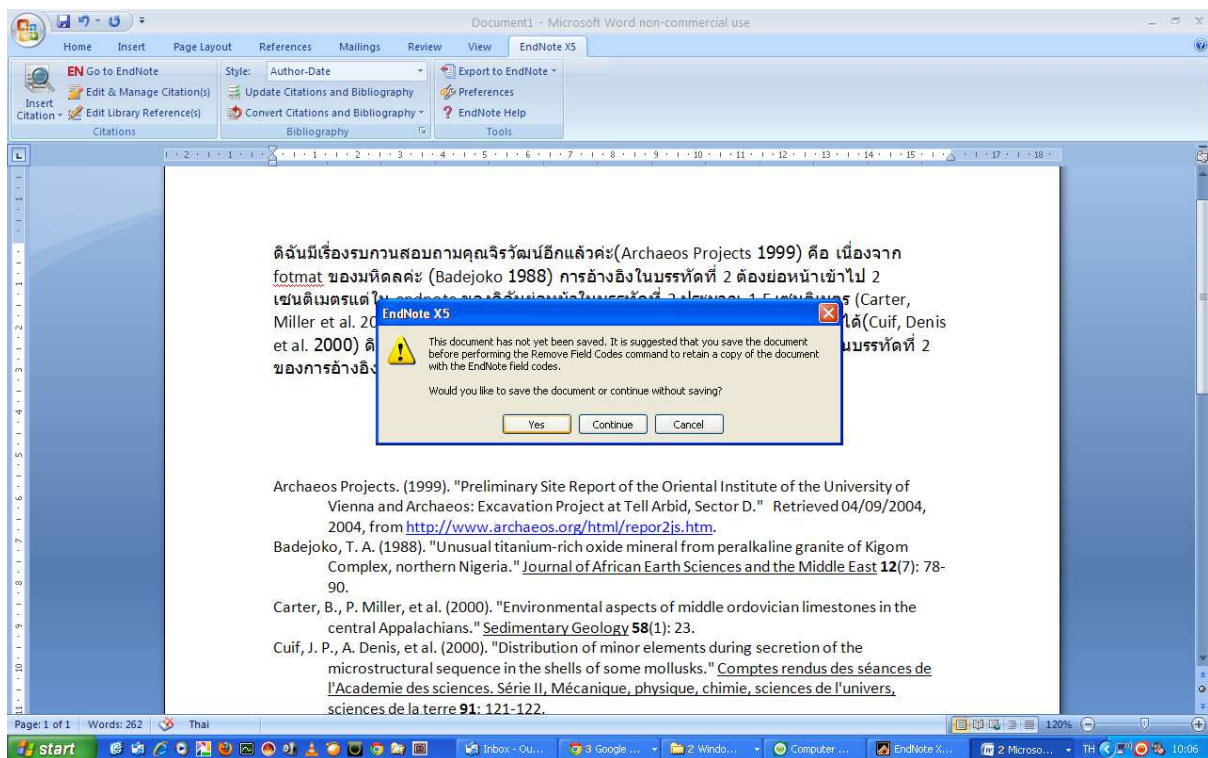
Document1 - Microsoft Word non-commercial use

Home Insert Page Layout References Mailings Review View EndNote X5

Go to EndNote
Edit & Manage Citation(s)
Edit Library Reference(s)
Insert Citation
Citations
Style: Author-Date
Update Citations and Bibliography
Convert Citations and Bibliography
Bibliography
Export to EndNote
Preferences
EndNote Help
Tools

ดิฉันมีเรื่องรบกวนสอบถามคุณจิรวัฒน์อีกแล้วค่ะ(Archaeos Projects 1999) คือ เนื่องจาก fotmat ของมหิดลค่ะ (Badejoko 1988) การอ้างอิงในบรรทัดที่ 2 ต้องย่อหน้าเข้าไป 2 เซนติเมตรแต่ใน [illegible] (Carter, Miller et al. 20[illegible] ได้(Cuif, Denis et al. 2000) ดิ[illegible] นบรรทัดที่ 2 ของการอ้างอิ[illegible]

EndNote X5
This document has not yet been saved. It is suggested that you save the document before performing the Remove Field Codes command to retain a copy of the document with the EndNote field codes.
Would you like to save the document or continue without saving?
Yes Continue Cancel

Archaeos Projects. (1999). "Preliminary Site Report of the Oriental Institute of the University of Vienna and Archaeos: Excavation Project at Tell Arbid, Sector D." Retrieved 04/09/2004, 2004, from http://www.archaeos.org/html/repor2js.htm.
Badejoko, T. A. (1988). "Unusual titanium-rich oxide mineral from peralkaline granite of Kigom Complex, northern Nigeria." Journal of African Earth Sciences and the Middle East **12**(7): 78-90.
Carter, B., P. Miller, et al. (2000). "Environmental aspects of middle ordovician limestones in the central Appalachians." Sedimentary Geology **58**(1): 23.
Cuif, J. P., A. Denis, et al. (2000). "Distribution of minor elements during secretion of the microstructural sequence in the shells of some mollusks." Comptes rendus des séances de l'Academie des sciences. Série II, Mécanique, physique, chimie, sciences de l'univers, sciences de la terre **91**: 121-122.

Page: 1 of 1 Words: 262 Thai 120%
start Inbox - Ou... 3 Google ... 2 Windo... Computer ... EndNote X... 2 Microso... TH 10:06